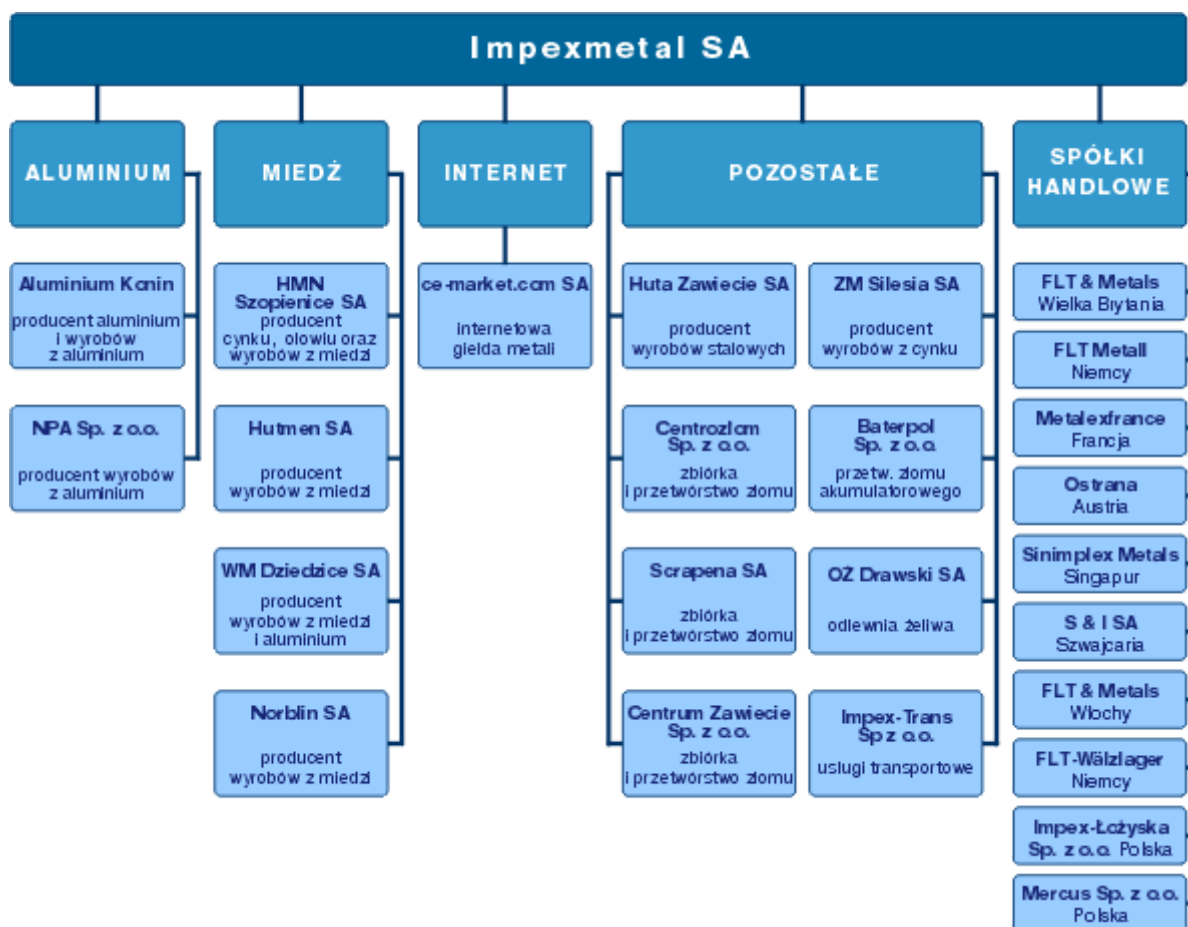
Impexmetal SA

ALUMINIUM

Aluminium Konin
producent aluminium i wyrobów z aluminium

NPA Sp. z o.o.
producent wyrobów z aluminium

MIEDŹ

HMN Szopienice SA
producent cynku, ołowiu oraz wyrobów z miedzi

Hutmen SA
producent wyrobów z miedzi

WM Dziedzice SA
producent wyrobów z miedzi i aluminium

Norblin SA
producent wyrobów z miedzi

INTERNET

ce-market.com SA
internetowa giełda metali

POZOSTAŁE

Huta Zawiecie SA
producent wyrobów stalowych

ZM Silesia SA
producent wyrobów z cynku

Centrozłom Sp. z o.o.
zbiórka i przetwórstwo złomu

Baterpol Sp. z o.o.
przetw. złomu akumulatorowego

Scrapena SA
zbiórka i przetwórstwo złomu

OZ Drawski SA
odlewnia żeliwa

Centrum Zawiecie Sp. z o.o.
zbiórka i przetwórstwo złomu

Impex-Trans Sp z o.o.
usługi transportowe

SPÓŁKI HANDLOWE

FLT & Metals
Wielka Brytania

FLT Metall
Niemcy

Metalexfrance
Francja

Ostrana
Austria

Sinimplex Metals
Singapur

S & I SA
Szwajcaria

FLT & Metals
Włochy

FLT-Wälzlager
Niemcy

Impex-Łożyska Sp. z o.o. Polska

Mercus Sp. z o.o.
Polska